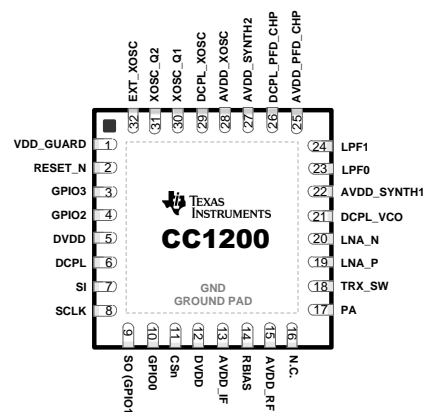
EXT_XOSC 32
XOSC_Q2 31
XOSC_Q1 30
DCPL_XOSC 29
AVDD_XOSC 28
AVDD_SYNTH2 27
DCPL_PFD_CHP 26
AVDD_PFD_CHP 25

VDD_GUARD 1
RESET_N 2
GPIO3 3
GPIO2 4
DVDD 5
DCPL 6
SI 7
SCLK 8

24 LPF1
23 LPF0
22 AVDD_SYNTH1
21 DCPL_VCO
20 LNA_N
19 LNA_P
18 TRX_SW
17 PA

TEXAS INSTRUMENTS
CC1200

GND
GROUND PAD

9 SO (GPIO1)
10 GPIO0
11 CSn
12 DVDD
13 AVDD_IF
14 RBIAS
15 AVDD_RF
16 N.C.